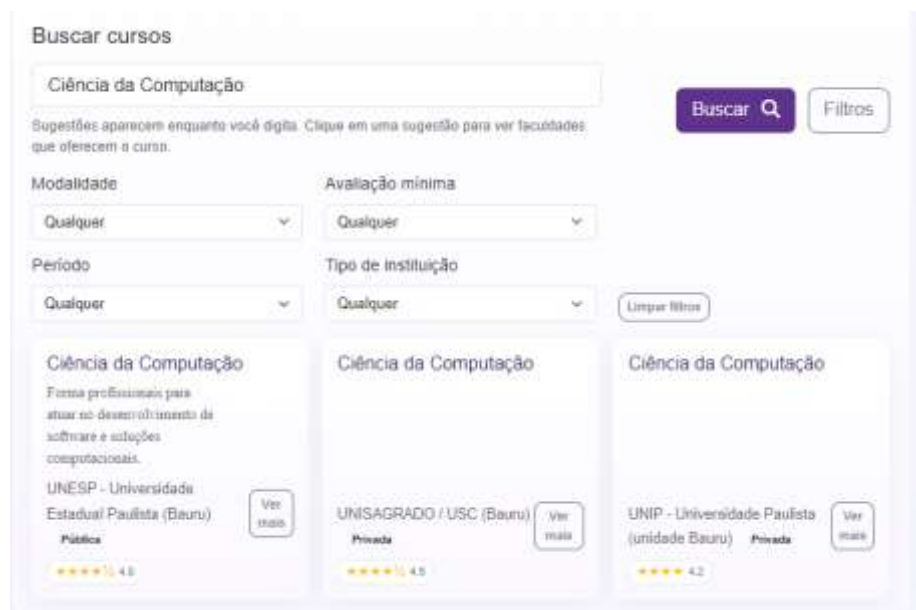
Buscar cursos

Ciência da Computação

Sugestões aparecem enquanto você digita. Clique em uma sugestão para ver faculdades que oferecem o curso.

Buscar

Filtros

Modalidade

Qualquer

Avaliação mínima

Qualquer

Período

Qualquer

Tipo de instituição

Qualquer

Limpar filtros

Ciência da Computação

Forma profissionais para atuar no desenvolvimento de software e soluções computacionais.

UNESP - Universidade Estadual Paulista (Bauru)

Pública

★★★★½ 4.6

Ver mais

Ciência da Computação

UNISAGRADO / USC (Bauru)

Privada

★★★★½ 4.5

Ver mais

Ciência da Computação

UNIP - Universidade Paulista (unidade Bauru)

Privada

★★★★ 4.2

Ver mais